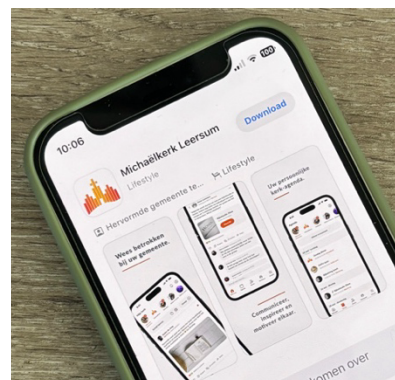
10:06

100

Michaëlkerk Leersum

Lifestyle

Download

Hervormde gemeente te...

Lifestyle

Wees betrokken bij uw gemeente.

Communiceer, inspireer en motiveer elkaar.

Uw persoonlijke kerk-agenda.

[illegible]omen over